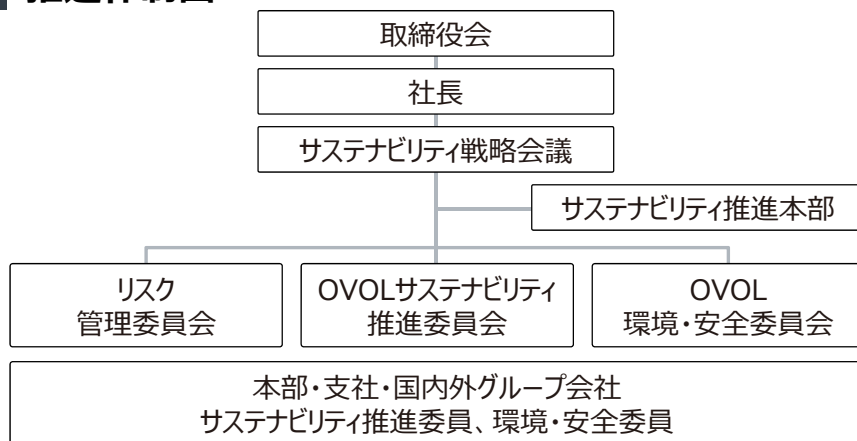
推進体制図

取締役会

社長

サステナビリティ戦略会議

サステナビリティ推進本部

リスク
管理委員会

OVOLサステナビリティ
推進委員会

OVOL
環境・安全委員会

本部・支社・国内外グループ会社
サステナビリティ推進委員、環境・安全委員